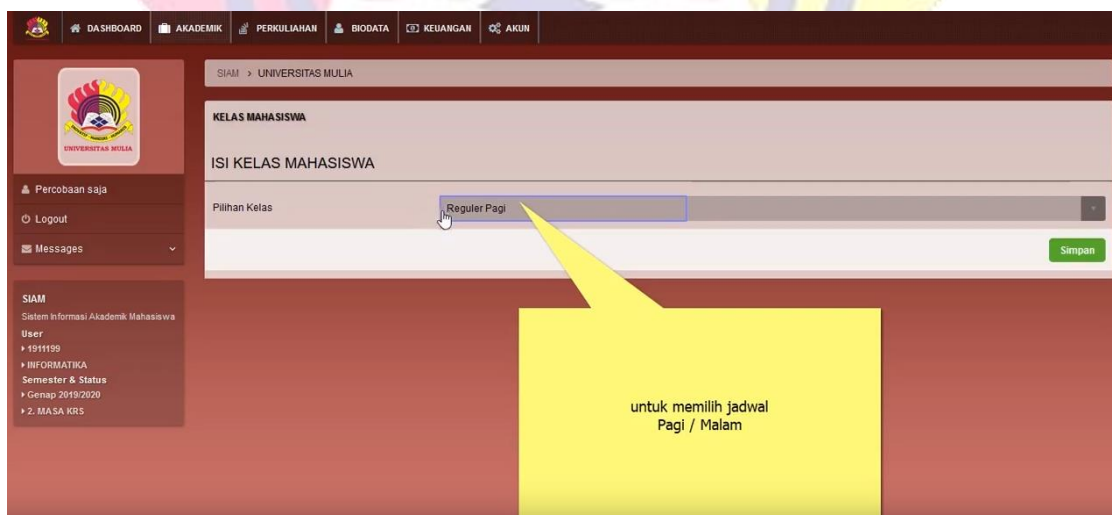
DASHBOARD AKADEMIK PERKULIAHAN BIODATA KEUANGAN AKUN

UNIVERSITAS MULIA

SIAM > UNIVERSITAS MULIA

KELAS MAHASISWA

ISI KELAS MAHASISWA

Pilihan Kelas Reguler Pagi

Simpan

Percobaan saja

Logout

Messages

SIAM
Sistem Informasi Akademik Mahasiswa
User
▸ 1911199
▸ INFORMATIKA
Semester & Status
▸ Genap 2019/2020
▸ 2. MASA KRS

untuk memilih jadwal
Pagi / Malam